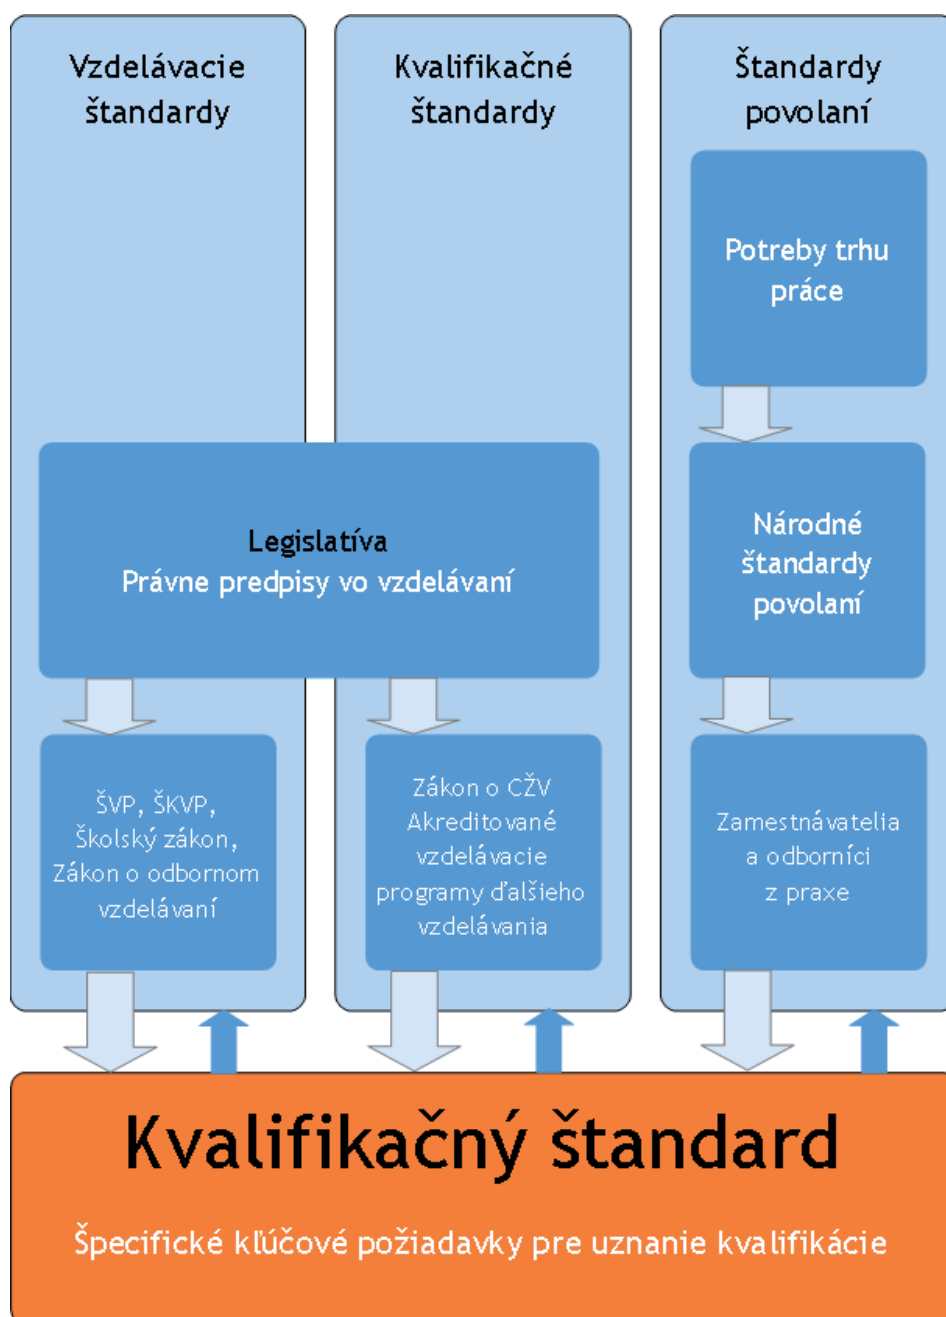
Vzdelávacie štandardy

Kvalifikačné štandardy

Štandardy povolaní

Potreby trhu práce

Legislatíva
Právne predpisy vo vzdelávaní

Národné štandardy povolaní

ŠVP, ŠKVP, Školský zákon, Zákon o odbornom vzdelávaní

Zákon o CŽV Akreditované vzdelávacie programy ďalšieho vzdelávania

Zamestnávatelia a odborníci z praxe

Kvalifikačný štandard

Špecifické kľúčové požiadavky pre uznanie kvalifikácie